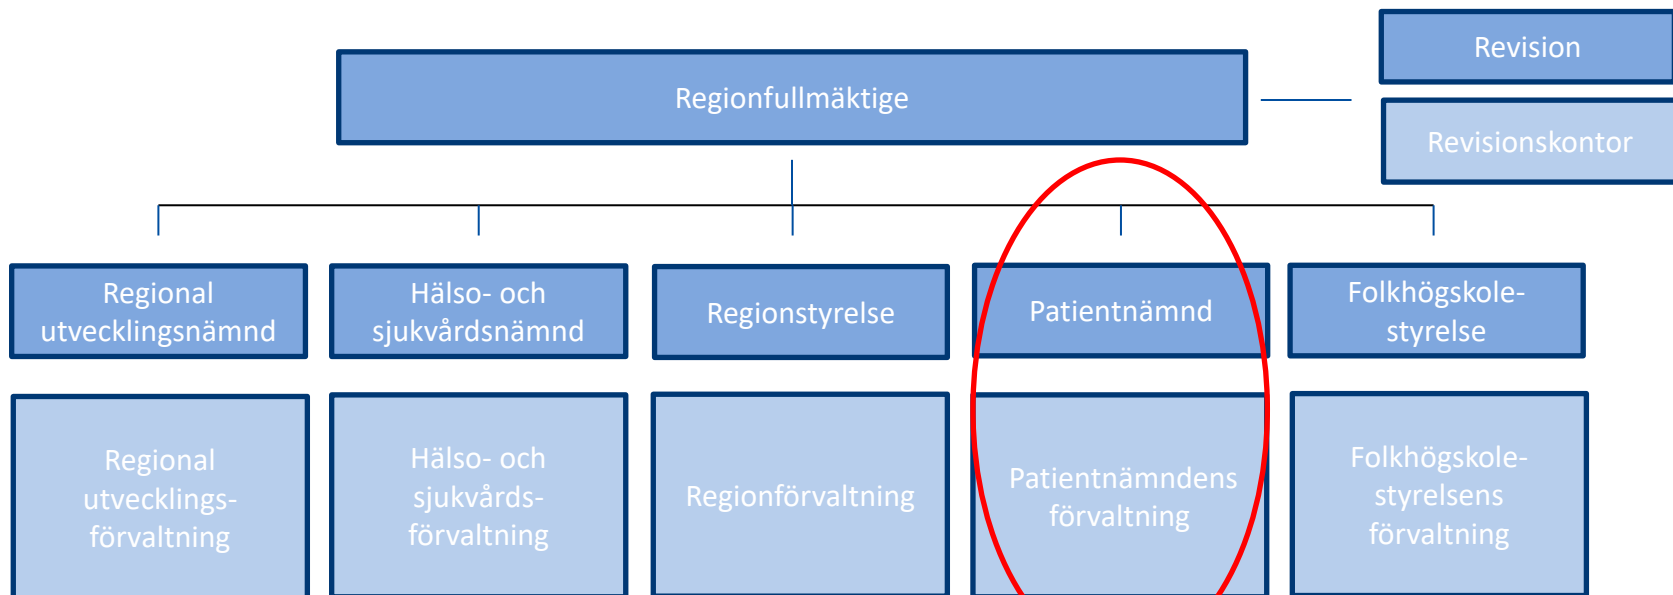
Revision

Regionfullmäktige

Revisionskontor

Regional utvecklingsnämnd

Hälso- och sjukvårdsnämnd

Regionstyrelse

Patientnämnd

Folkhögskole-styrelse

Regional utvecklings-förvaltning

Hälso- och sjukvårds-förvaltning

Regionförvaltning

Patientnämndens förvaltning

Folkhögskole-styrelsens förvaltning